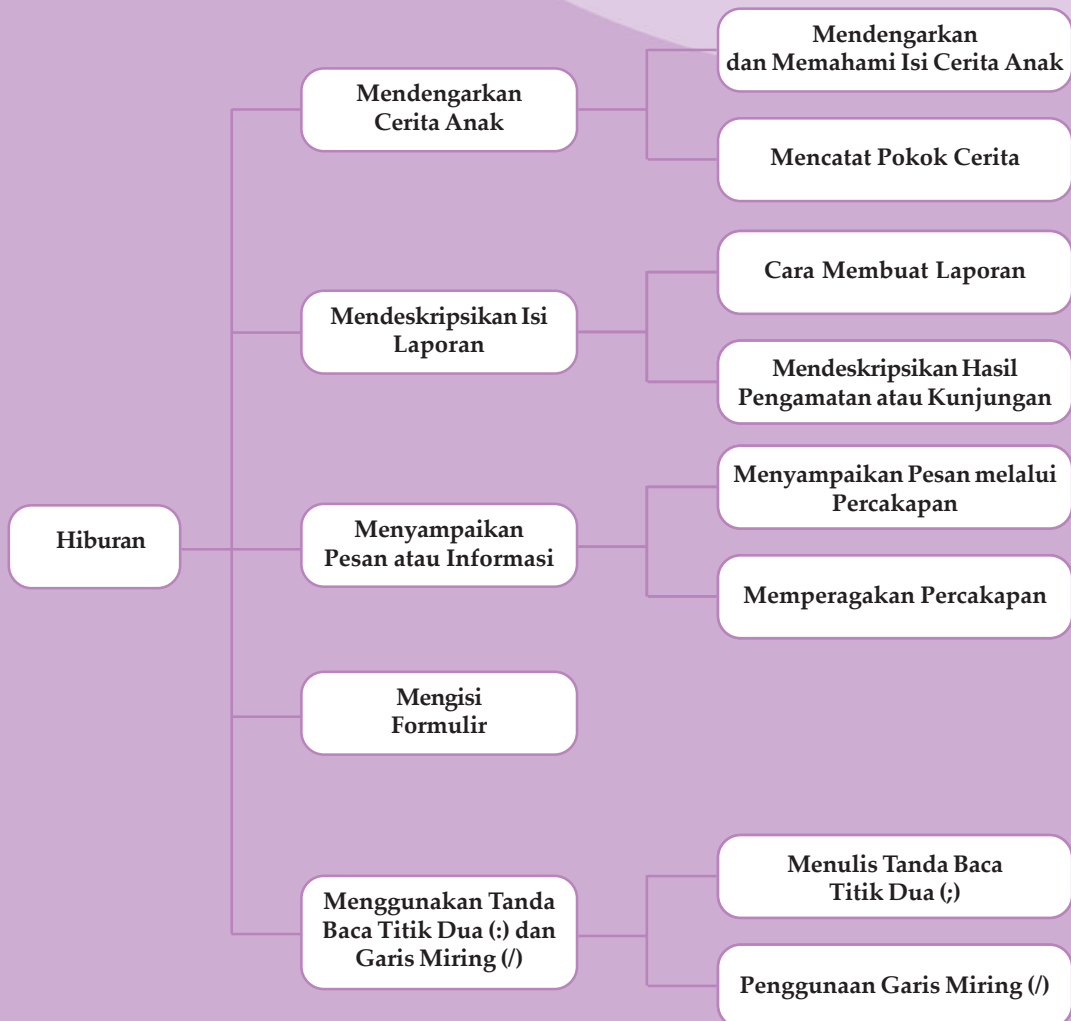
Hiburan

Mendengarkan Cerita Anak

Mendengarkan dan Memahami Isi Cerita Anak

Mencatat Pokok Cerita

Mendeskripsikan Isi Laporan

Cara Membuat Laporan

Mendeskripsikan Hasil Pengamatan atau Kunjungan

Menyampaikan Pesan atau Informasi

Menyampaikan Pesan melalui Percakapan

Memperagakan Percakapan

Mengisi Formulir

Menggunakan Tanda Baca Titik Dua (:) dan Garis Miring (/)

Menulis Tanda Baca Titik Dua (;)

Penggunaan Garis Miring (/)